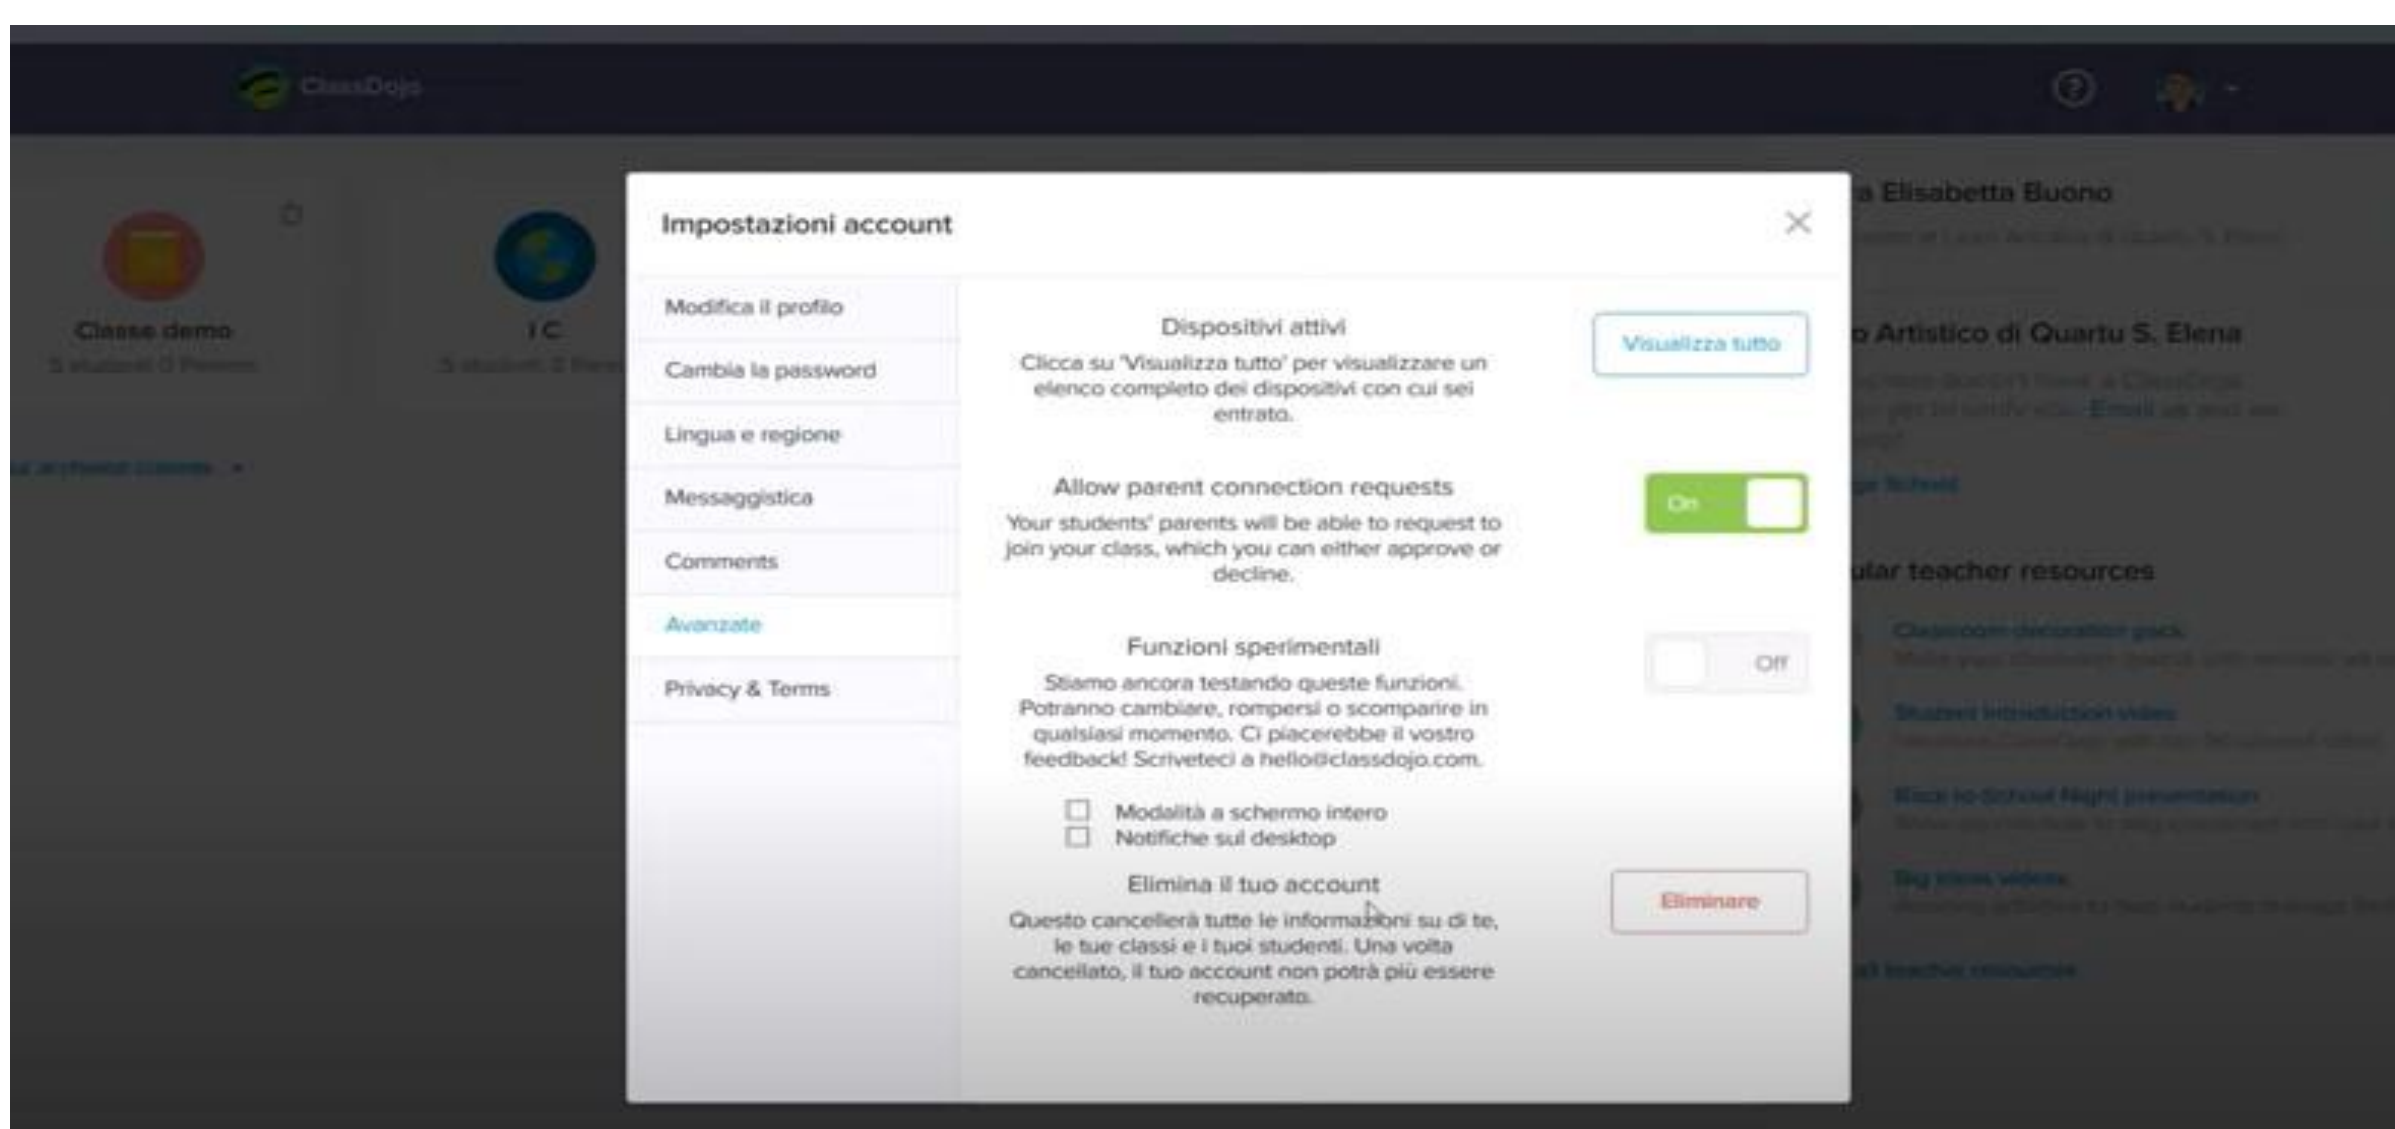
ClassDojo

Classe demo
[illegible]

I C
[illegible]

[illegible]

Impostazioni account

Modifica il profilo
Cambia la password
Lingua e regione
Messaggistica
Comments
Avanzate
Privacy & Terms

Dispositivi attivi
Clicca su 'Visualizza tutto' per visualizzare un elenco completo dei dispositivi con cui sei entrato.

Visualizza tutto

Allow parent connection requests
Your students' parents will be able to request to join your class, which you can either approve or decline.

On

Funzioni sperimentali
Stiamo ancora testando queste funzioni. Potranno cambiare, rompersi o scomparire in qualsiasi momento. Ci piacerebbe il vostro feedback! Scriveteci a hello@classdojo.com.

Off

Modalità a schermo intero
Notifiche sul desktop

Elimina il tuo account
Questo cancellerà tutte le informazioni su di te, le tue classi e i tuoi studenti. Una volta cancellato, il tuo account non potrà più essere recuperato.

Eliminare

a Elisabetta Buono
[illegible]

o Artistico di Quartu S. Elena
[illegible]

ular teacher resources
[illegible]